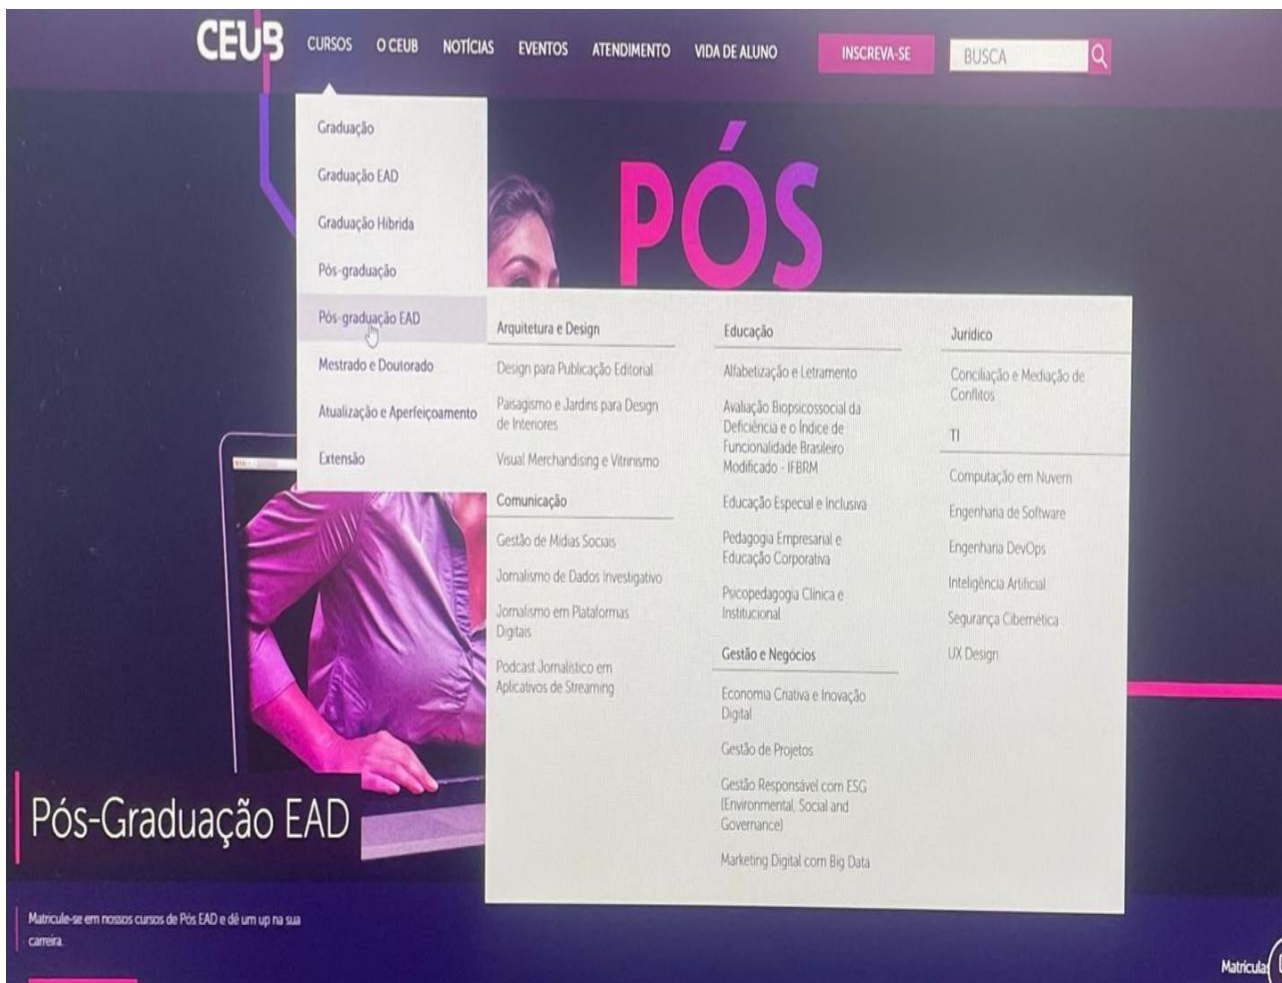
CEUB CURSOS O CEUB NOTÍCIAS EVENTOS ATENDIMENTO VIDA DE ALUNO INSCREVA-SE BUSCA

Graduação
Graduação EAD
Graduação Híbrida
Pós-graduação
Pós-graduação EAD
Mestrado e Doutorado
Atualização e Aperfeiçoamento
Extensão

PÓS

Arquitetura e Design
Design para Publicação Editorial
Paisagismo e Jardins para Design de Interiores
Visual Merchandising e Vitrinismo

Comunicação
Gestão de Mídias Sociais
Jornalismo de Dados Investigativo
Jornalismo em Plataformas Digitais
Podcast Jornalístico em Aplicativos de Streaming

Educação
Alfabetização e Letramento
Avaliação Biopsicossocial da Deficiência e o Índice de Funcionalidade Brasileiro Modificado - IFBRM
Educação Especial e Inclusiva
Pedagogia Empresarial e Educação Corporativa
Psicopedagogia Clínica e Institucional

Gestão e Negócios
Economia Criativa e Inovação Digital
Gestão de Projetos
Gestão Responsável com ESG (Environmental, Social and Governance)
Marketing Digital com Big Data

Jurídico
Conciliação e Mediação de Conflitos

TI
Computação em Nuvem
Engenharia de Software
Engenharia DevOps
Inteligência Artificial
Segurança Cibernética
UX Design

Pós-Graduação EAD

Matricule-se em nossos cursos de Pós EAD e dê um up na sua carreira.

Matrícula